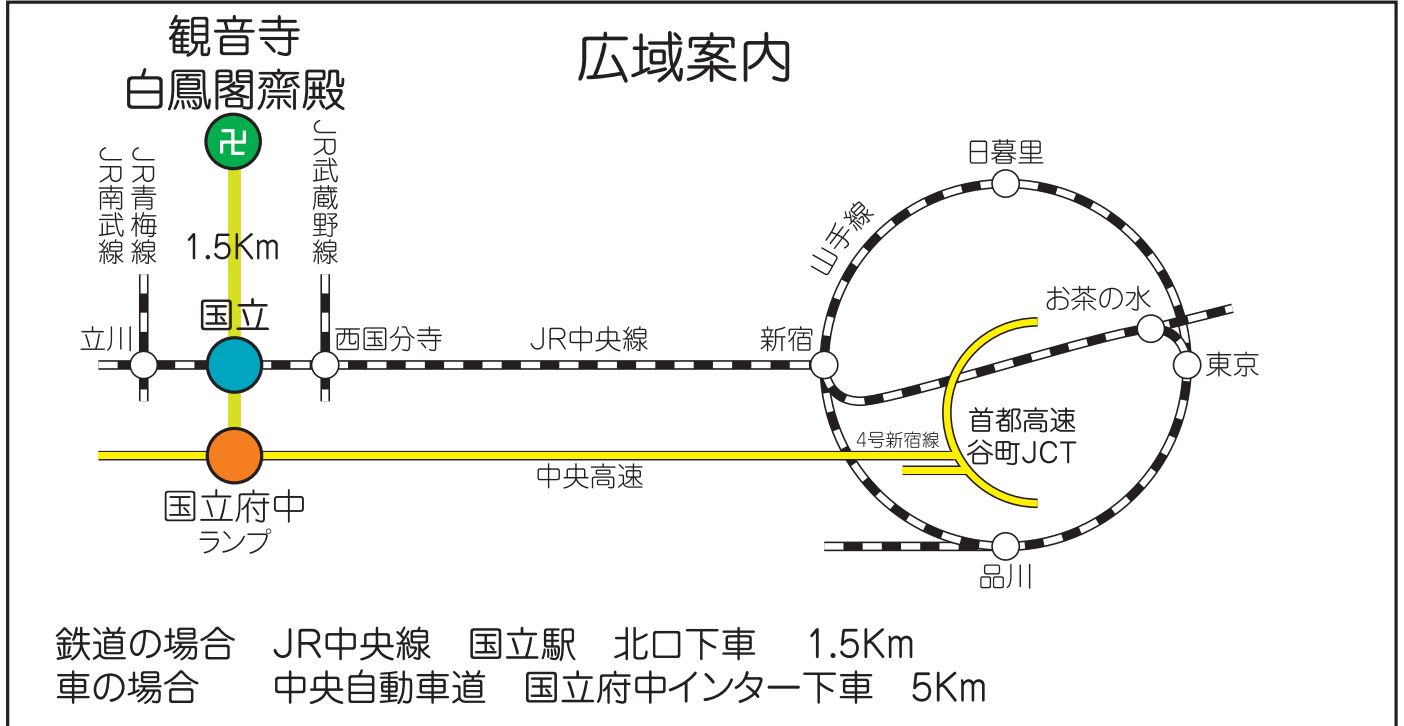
観音寺
白鳳閣齋殿

広域案内

卍

JR青梅線
JR南武線

1.5Km

JR武蔵野線

日暮里

山手線

お茶の水

立川

国立

西国分寺

JR中央線

新宿

東京

首都高速
谷町JCT

4号新宿線

中央高速

国立府中
ランプ

品川

鉄道の場合　JR中央線　国立駅　北口下車　1.5Km
車の場合　中央自動車道　国立府中インター下車　5Km